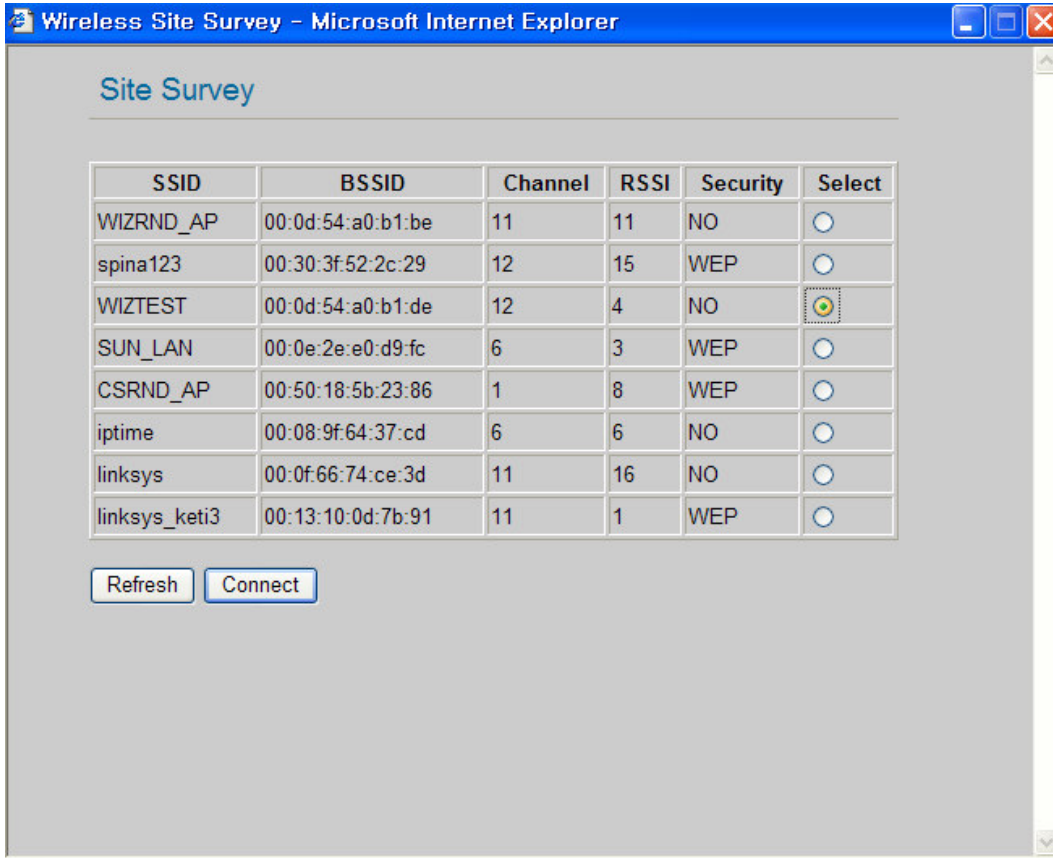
Wireless Site Survey - Microsoft Internet Explorer

Site Survey

| SSID | BSSID | Channel | RSSI | Security | Select |
|---|---|---|---|---|---|
| WIZRND_AP | 00:0d:54:a0:b1:be | 11 | 11 | NO | ○ |
| spina123 | 00:30:3f:52:2c:29 | 12 | 15 | WEP | ○ |
| WIZTEST | 00:0d:54:a0:b1:de | 12 | 4 | NO | ⦿ |
| SUN_LAN | 00:0e:2e:e0:d9:fc | 6 | 3 | WEP | ○ |
| CSRND_AP | 00:50:18:5b:23:86 | 1 | 8 | WEP | ○ |
| iptime | 00:08:9f:64:37:cd | 6 | 6 | NO | ○ |
| linksys | 00:0f:66:74:ce:3d | 11 | 16 | NO | ○ |
| linksys_keti3 | 00:13:10:0d:7b:91 | 11 | 1 | WEP | ○ |

Refresh Connect